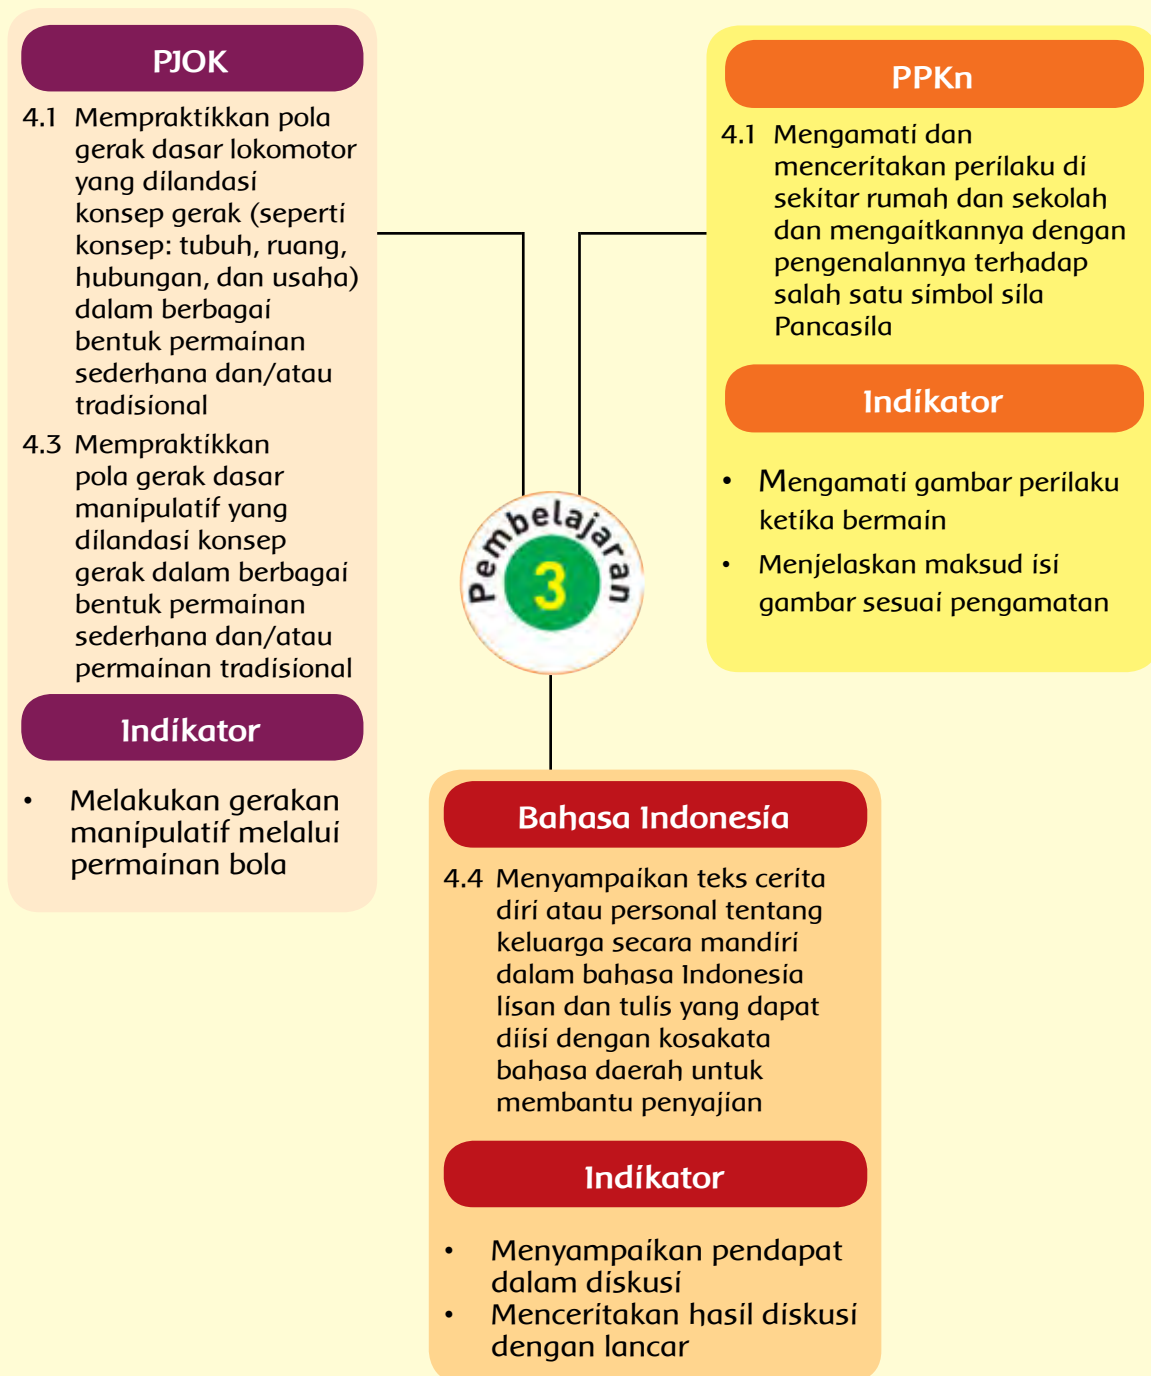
PJOK

4.1 Mempraktikkan pola gerak dasar lokomotor yang dilandasi konsep gerak (seperti konsep: tubuh, ruang, hubungan, dan usaha) dalam berbagai bentuk permainan sederhana dan/atau tradisional

4.3 Mempraktikkan pola gerak dasar manipulatif yang dilandasi konsep gerak dalam berbagai bentuk permainan sederhana dan/atau permainan tradisional

Indikator

• Melakukan gerakan manipulatif melalui permainan bola

PPKn

4.1 Mengamati dan menceritakan perilaku di sekitar rumah dan sekolah dan mengaitkannya dengan pengenalannya terhadap salah satu simbol sila Pancasila

Indikator

• Mengamati gambar perilaku ketika bermain

• Menjelaskan maksud isi gambar sesuai pengamatan

Pembelajaran 3

Bahasa Indonesia

4.4 Menyampaikan teks cerita diri atau personal tentang keluarga secara mandiri dalam bahasa Indonesia lisan dan tulis yang dapat diisi dengan kosakata bahasa daerah untuk membantu penyajian

Indikator

• Menyampaikan pendapat dalam diskusi
• Menceritakan hasil diskusi dengan lancar